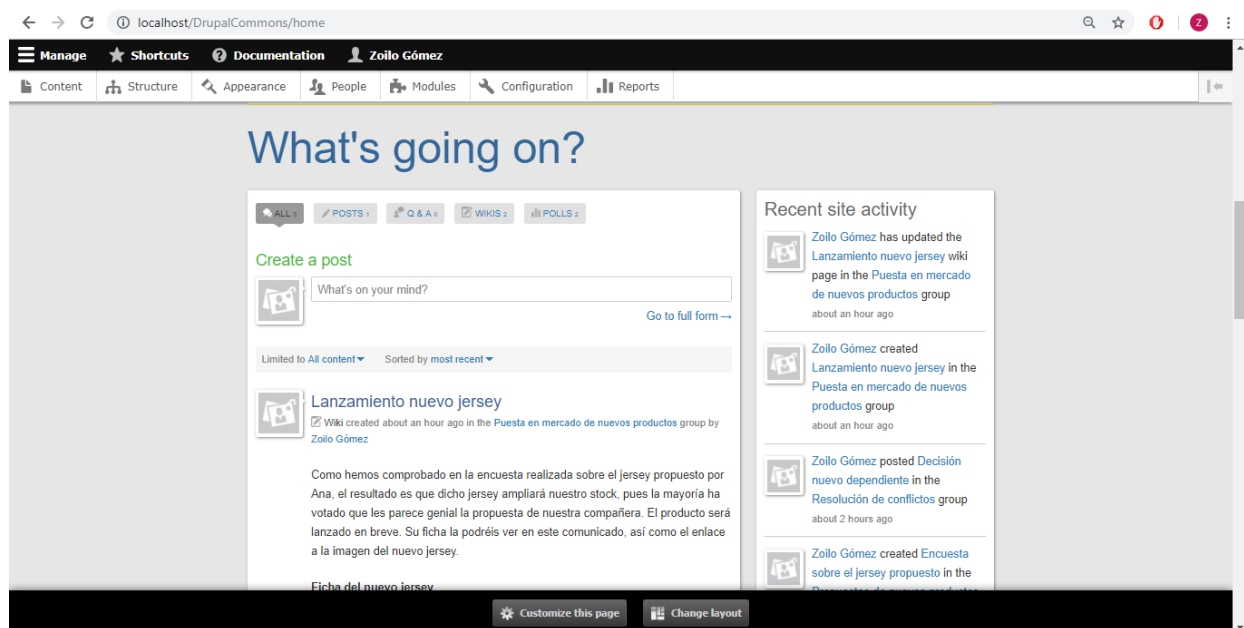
localhost/DrupalCommons/home

Manage Shortcuts Documentation Zoilo Gómez

Content Structure Appearance People Modules Configuration Reports

What's going on?

ALL 6 POSTS 1 Q & A 0 WIKIS 2 POLLS 2

Create a post

What's on your mind?

Go to full form →

Limited to All content Sorted by most recent

Lanzamiento nuevo jersey

Wiki created about an hour ago in the Puesta en mercado de nuevos productos group by Zoilo Gómez

Como hemos comprobado en la encuesta realizada sobre el jersey propuesto por Ana, el resultado es que dicho jersey ampliará nuestro stock, pues la mayoría ha votado que les parece genial la propuesta de nuestra compañera. El producto será lanzado en breve. Su ficha la podréis ver en este comunicado, así como el enlace a la imagen del nuevo jersey.

Ficha del nuevo jersey

Recent site activity

Zoilo Gómez has updated the Lanzamiento nuevo jersey wiki page in the Puesta en mercado de nuevos productos group
about an hour ago

Zoilo Gómez created Lanzamiento nuevo jersey in the Puesta en mercado de nuevos productos group
about an hour ago

Zoilo Gómez posted Decisión nuevo dependiente in the Resolución de conflictos group
about 2 hours ago

Zoilo Gómez created Encuesta sobre el jersey propuesto in the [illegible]

Customize this page Change layout